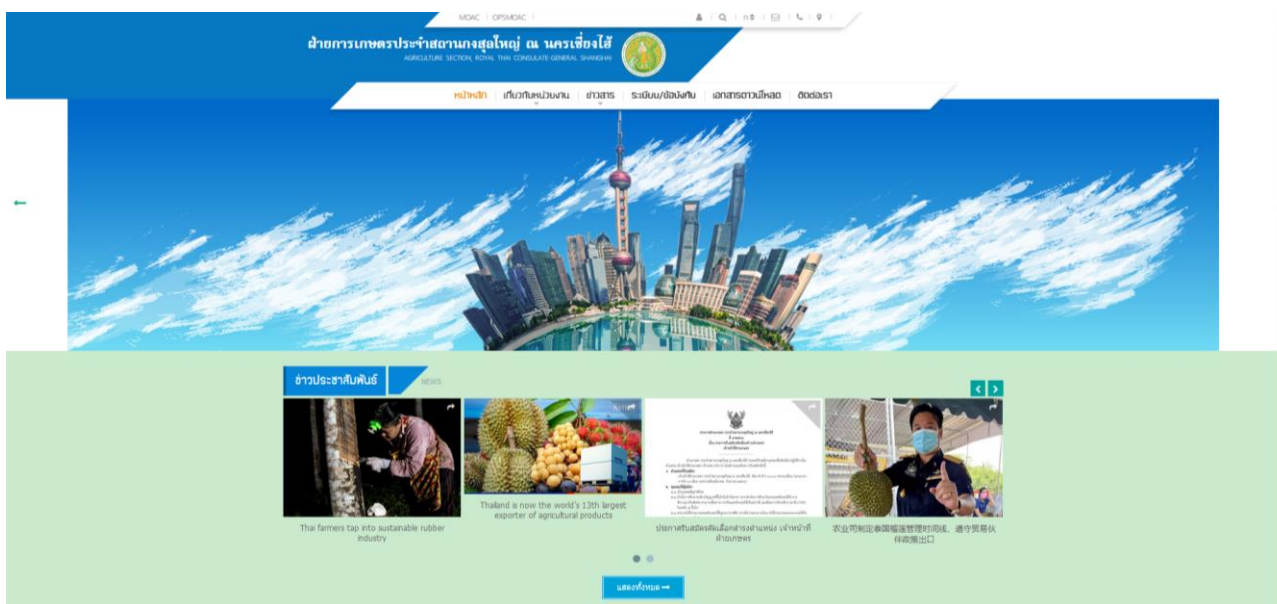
MOAC | OPSMOAC

ฝ่ายการเกษตรประจำสถานกงสุลใหญ่ ณ นครเซี่ยงไฮ้
AGRICULTURE SECTION, ROYAL THAI CONSULATE-GENERAL SHANGHAI

หน้าหลัก | เกี่ยวกับหน่วยงาน | ข่าวสาร | ระเบียบ/ข้อบังคับ | เอกสารดาวน์โหลด | ติดต่อเรา

ข่าวประชาสัมพันธ์ NEWS

Thai farmers tap into sustainable rubber industry

Thailand is now the world's 13th largest exporter of agricultural products

ประกาศรับสมัครคัดเลือกลูกจ้างตำแหน่ง เจ้าหน้าที่ฝ่ายเกษตร

农业司制定泰国榴莲管理时间线，遵守贸易伙伴政策推出口

แสดงทั้งหมด